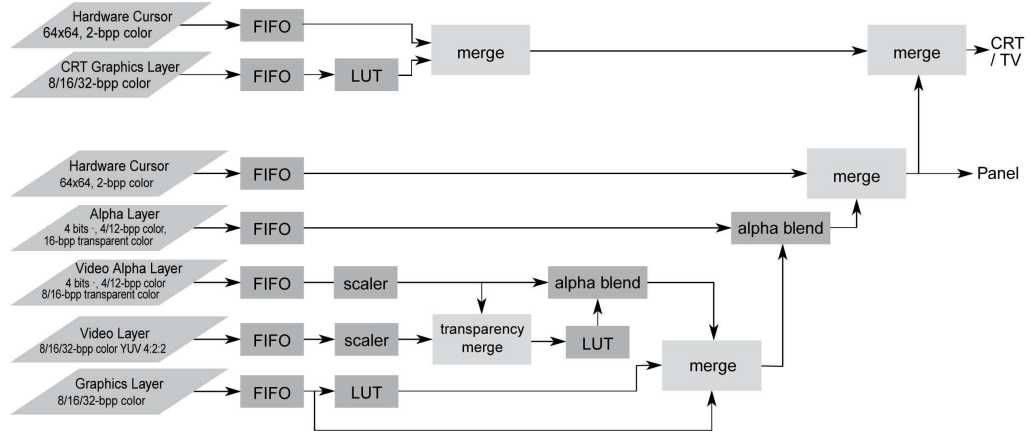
Hardware Cursor
64x64, 2-bpp color

FIFO

merge

merge

CRT / TV

CRT Graphics Layer
8/16/32-bpp color

FIFO

LUT

Hardware Cursor
64x64, 2-bpp color

FIFO

merge

Panel

Alpha Layer
4 bits ·, 4/12-bpp color, 16-bpp transparent color

FIFO

alpha blend

Video Alpha Layer
4 bits ·, 4/12-bpp color
8/16-bpp transparent color

FIFO

scaler

alpha blend

Video Layer
8/16/32-bpp color YUV 4:2:2

FIFO

scaler

transparency merge

LUT

merge

Graphics Layer
8/16/32-bpp color

FIFO

LUT